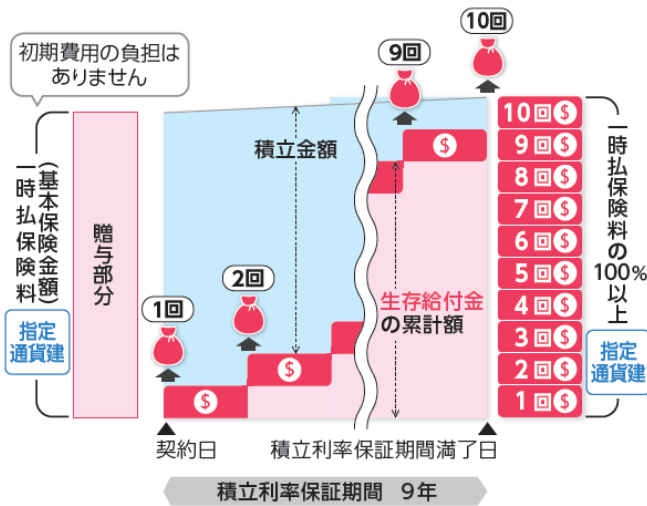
初期費用の負担はありません

一時払保険料（基本保険金額）

指定通貨建

贈与部分

積立金額

1回

2回

9回

10回

生存給付金の累計額

10回

9回

8回

7回

6回

5回

4回

3回

2回

1回

一時払保険料の100%以上

指定通貨建

契約日

積立利率保証期間満了日

積立利率保証期間　9年